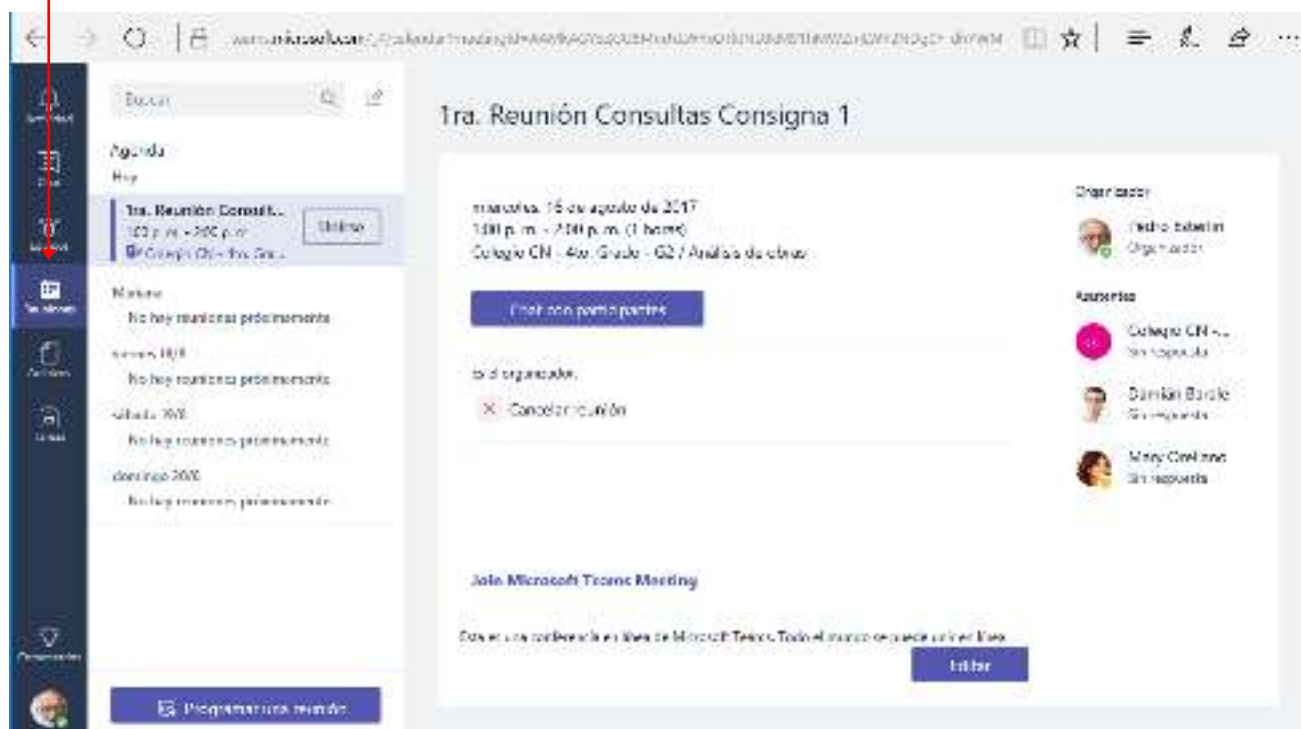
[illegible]

Buscar

Agenda
Hoy

1ra. Reunión Consult...
1:00 p. m. - 2:00 p. m.
Colegio CN - 4to. Gra...

Unirse

Mañana
No hay reuniones próximamente

viernes 18/8
No hay reuniones próximamente

sábado 19/8
No hay reuniones próximamente

domingo 20/8
No hay reuniones próximamente

Programar una reunión

1ra. Reunión Consultas Consigna 1

miércoles, 16 de agosto de 2017
1:00 p. m. - 2:00 p. m. (1 hora)
Colegio CN - 4to. Grado - G2 / Análisis de obras

Chat con participantes

Es el organizador.

Cancelar reunión

Join Microsoft Teams Meeting

Esta es una conferencia en línea de Microsoft Teams. Todo el mundo se puede unir en línea.

Editar

Organizador
Pedro Esteban
Organizador

Asistentes
Colegio CN -...
Sin respuesta
Damián Barale
Sin respuesta
Mary Orellano
Sin respuesta